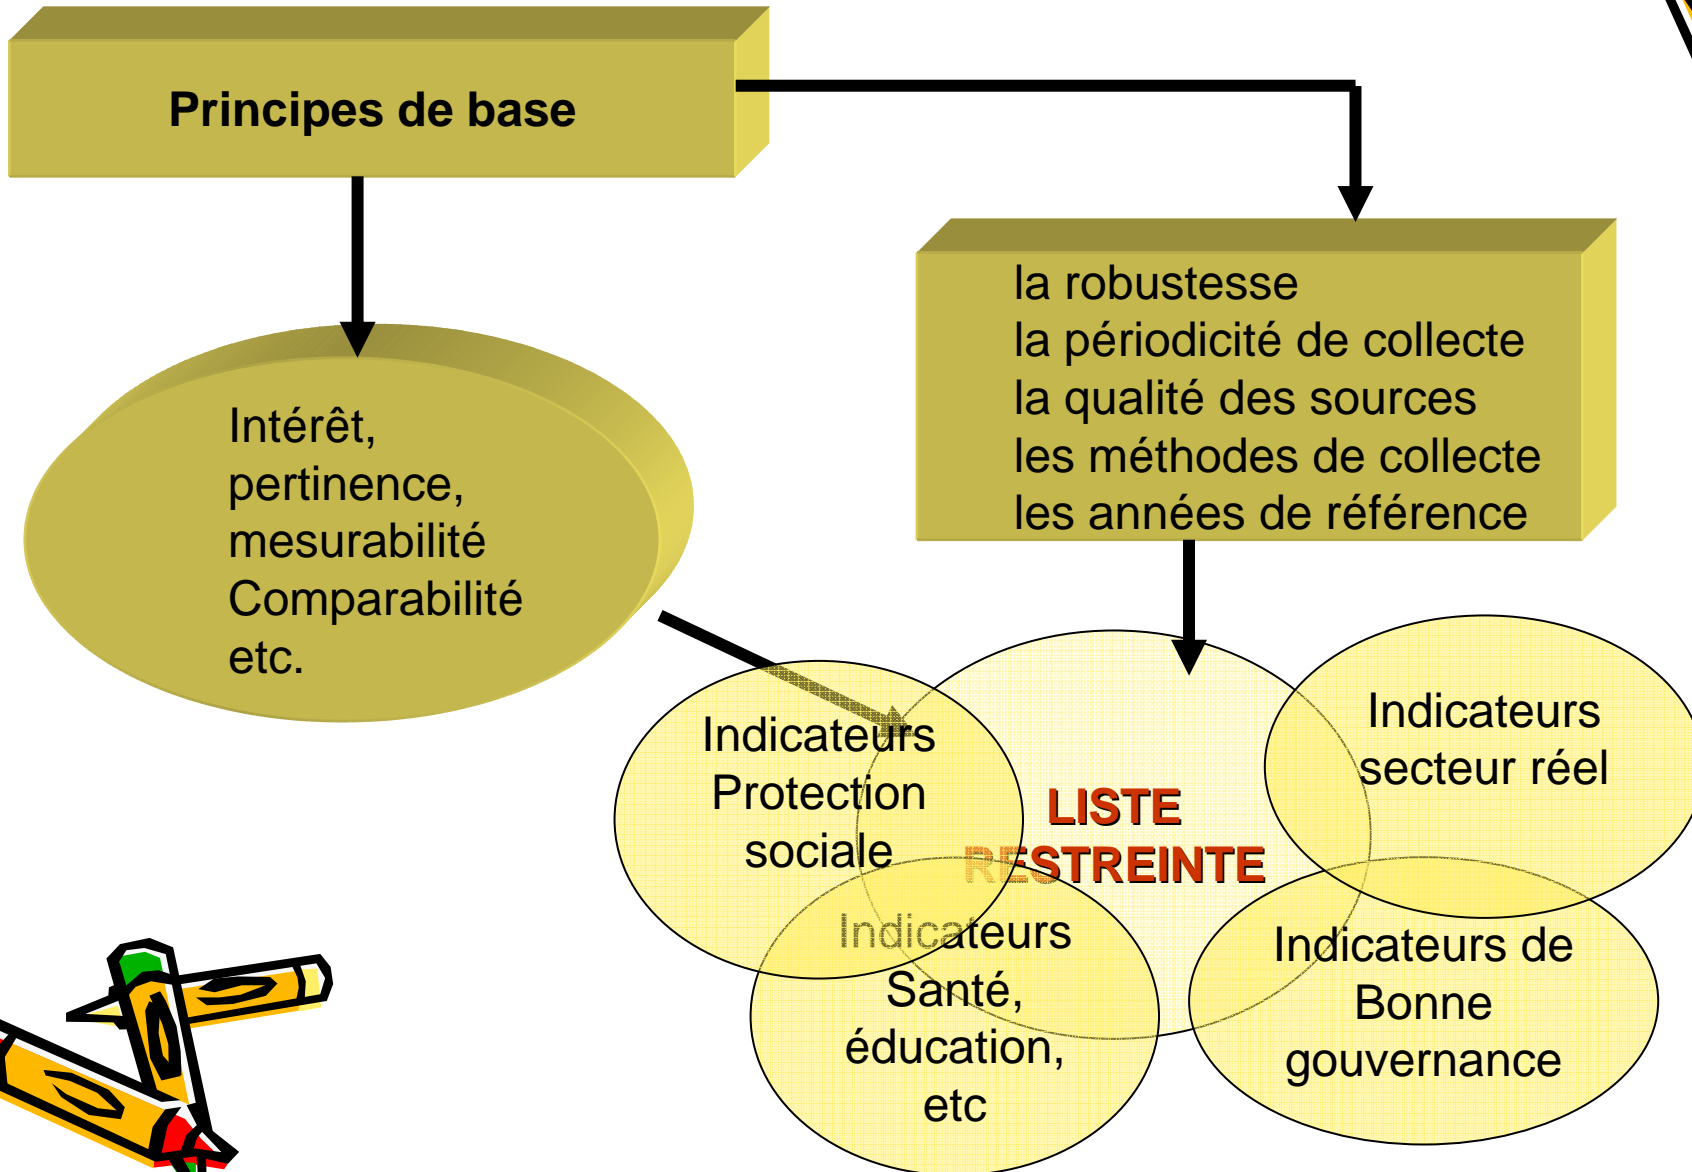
Principes de base

Intérêt, pertinence, mesurabilité Comparabilité etc.

la robustesse
la périodicité de collecte
la qualité des sources
les méthodes de collecte
les années de référence

Indicateurs Protection sociale

LISTE RESTREINTE

Indicateurs secteur réel

Indicateurs Santé, éducation, etc

Indicateurs de Bonne gouvernance